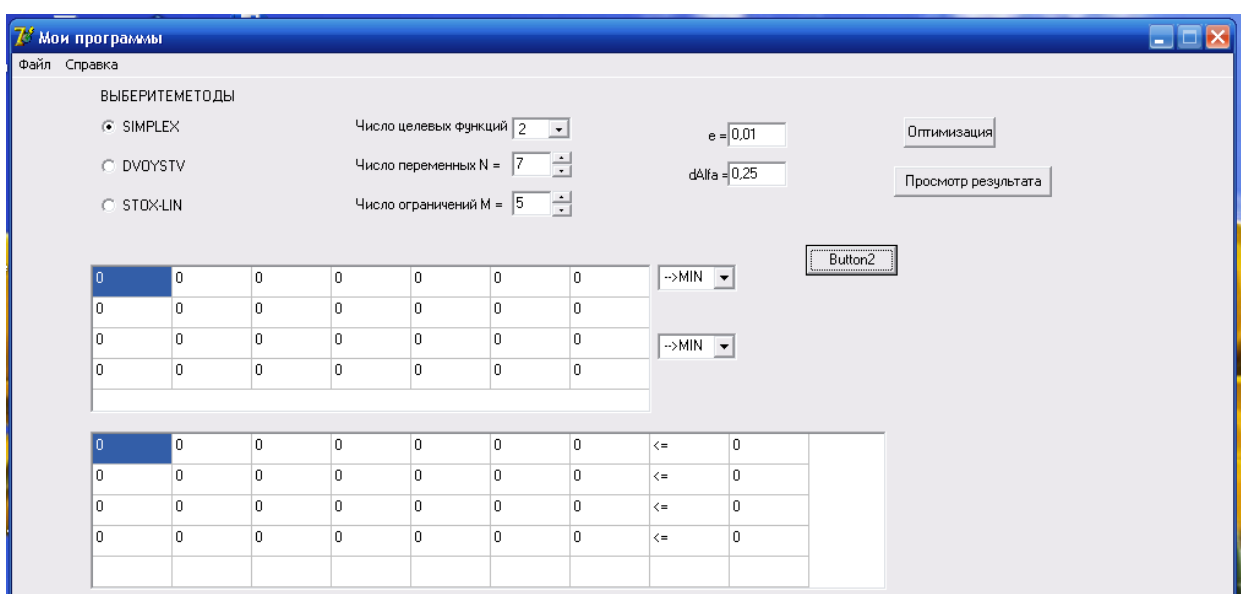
Мои программы

Файл Справка

ВЫБЕРИТЕМЕТОДЫ

SIMPLEX

DVOYSTV

STOX-LIN

Число целевых функций 2

Число переменных N = 7

Число ограничений M = 5

e = 0,01

dAlfa = 0,25

Оптимизация

Просмотр результата

Button2

| 0 | 0 | 0 | 0 | 0 | 0 | 0 |
|---|---|---|---|---|---|---|
| 0 | 0 | 0 | 0 | 0 | 0 | 0 |
| 0 | 0 | 0 | 0 | 0 | 0 | 0 |
| 0 | 0 | 0 | 0 | 0 | 0 | 0 |
| | | | | | | |

-->MIN

-->MIN

| 0 | 0 | 0 | 0 | 0 | 0 | 0 | <= | 0 | |
|---|---|---|---|---|---|---|---|---|---|
| 0 | 0 | 0 | 0 | 0 | 0 | 0 | <= | 0 | |
| 0 | 0 | 0 | 0 | 0 | 0 | 0 | <= | 0 | |
| 0 | 0 | 0 | 0 | 0 | 0 | 0 | <= | 0 | |
| | | | | | | | | | |